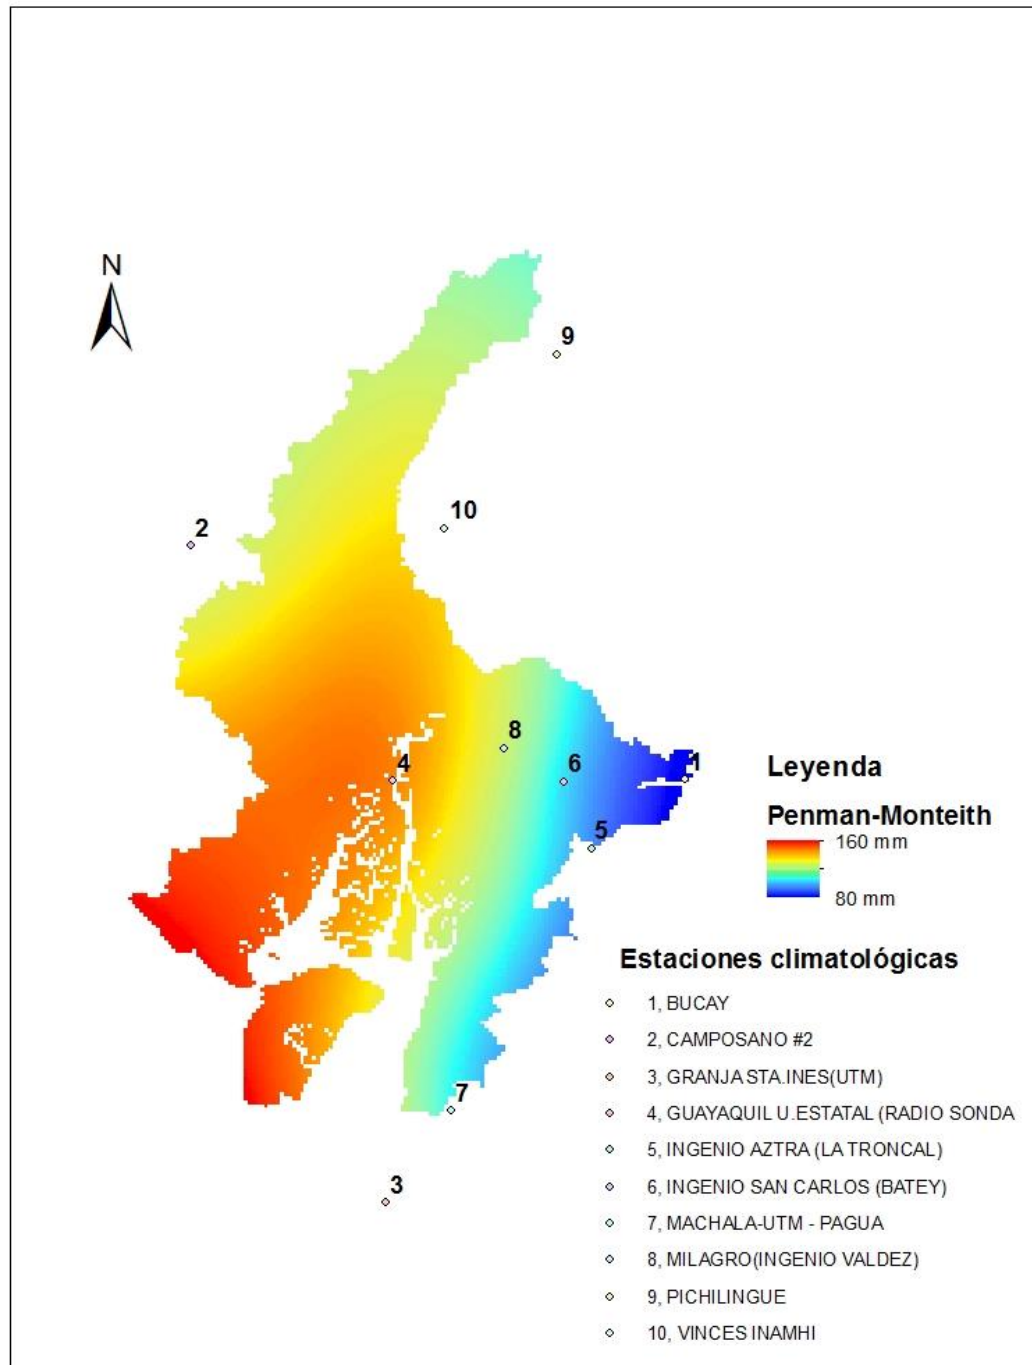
N

9

10

2

8

4

6

1

5

7

3

Leyenda

Penman-Monteith

160 mm

80 mm

Estaciones climatológicas

1, BUCAY

2, CAMPOSANO #2

3, GRANJA STA.INES(UTM)

4, GUAYAQUIL U.ESTATAL (RADIO SONDA

5, INGENIO AZTRA (LA TRONCAL)

6, INGENIO SAN CARLOS (BATEY)

7, MACHALA-UTM - PAGUA

8, MILAGRO(INGENIO VALDEZ)

9, PICHILINGUE

10, VINCES INAMHI